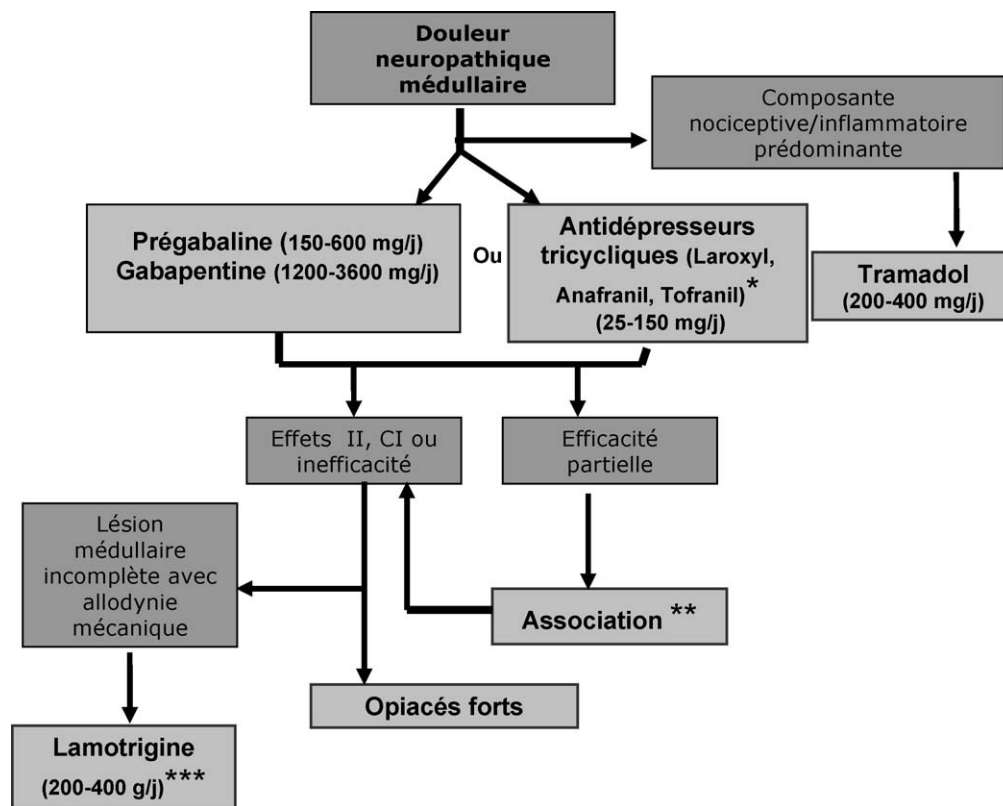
Douleur neuropathique médullaire

Composante nociceptive/inflammatoire prédominante

Prégabaline (150-600 mg/j)
Gabapentine (1200-3600 mg/j)

Ou

Antidépresseurs tricycliques (Laroxyl, Anafranil, Tofranil)* (25-150 mg/j)

Tramadol (200-400 mg/j)

Effets II, CI ou inefficacité

Efficacité partielle

Lésion médullaire incomplète avec allodynie mécanique

Association **

Opiacés forts

Lamotrigine (200-400 g/j)***